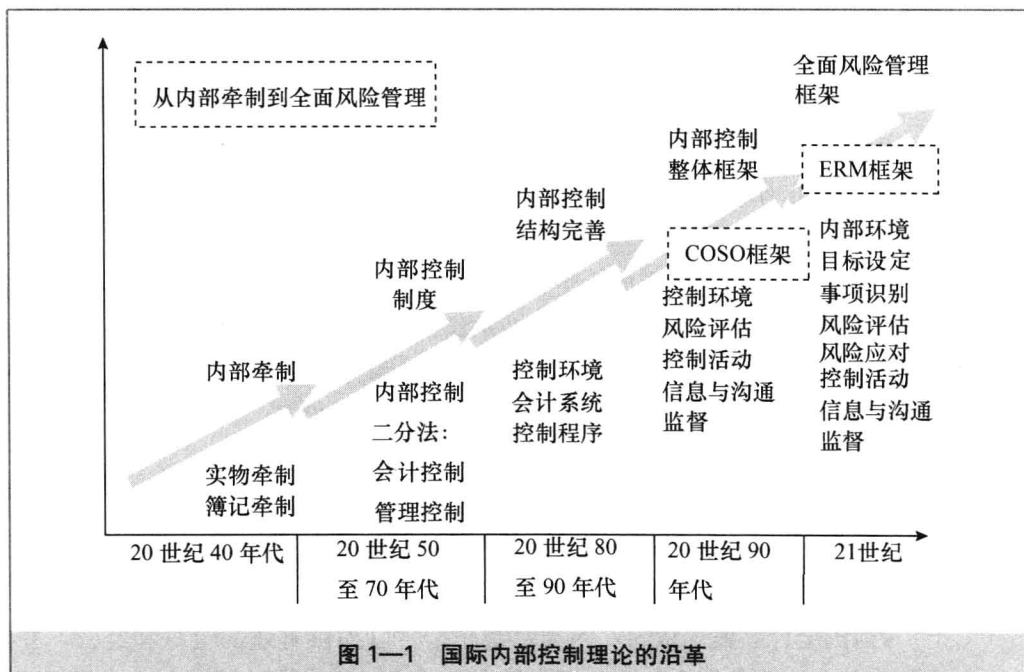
从内部牵制到全面风险管理

全面风险管理框架

内部控制整体框架

ERM框架

内部控制结构完善

COSO框架

内部控制制度

内部牵制

实物牵制
簿记牵制

内部控制二分法：
会计控制
管理控制

控制环境
会计系统
控制程序

控制环境
风险评估
控制活动
信息与沟通
监督

内部环境
目标设定
事项识别
风险评估
风险应对
控制活动
信息与沟通
监督

| 20 世纪 40 年代 | 20 世纪 50 至 70 年代 | 20 世纪 80 至 90 年代 | 20 世纪 90 年代 | 21世纪 |
|---|---|---|---|---|

图 1—1 国际内部控制理论的沿革